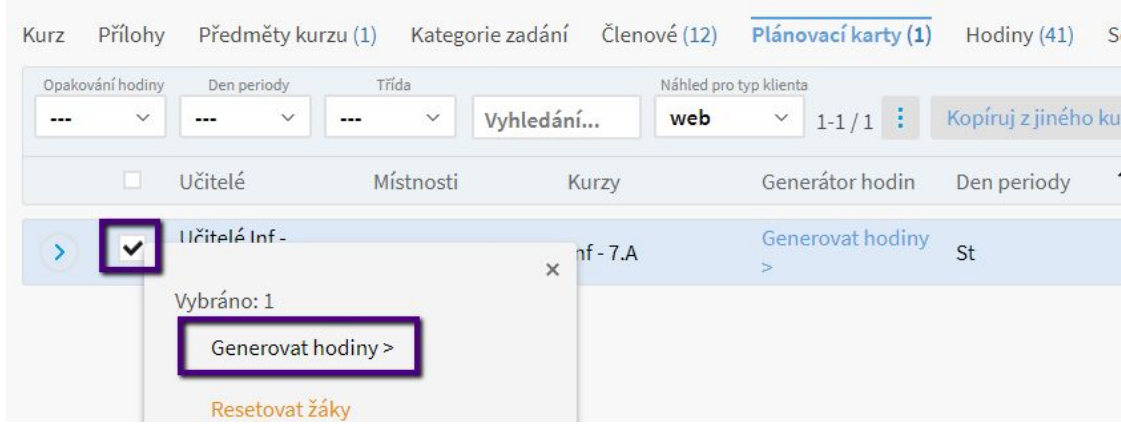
Kurz Přílohy Předměty kurzu (1) Kategorie zadání Členové (12) Plánovací karty (1) Hodiny (41) S

Opakování hodiny
---
Den periody
---
Třída
---
Vyhledání...
Náhled pro typ klienta
web
1-1 / 1
Kopíruj z jiného ku

Učitelé Místnosti Kurzy Generátor hodin Den periody

Učitelé Inf -
nf - 7.A
Generovat hodiny >
St

×
Vybráno: 1
Generovat hodiny >
Resetovat žáky